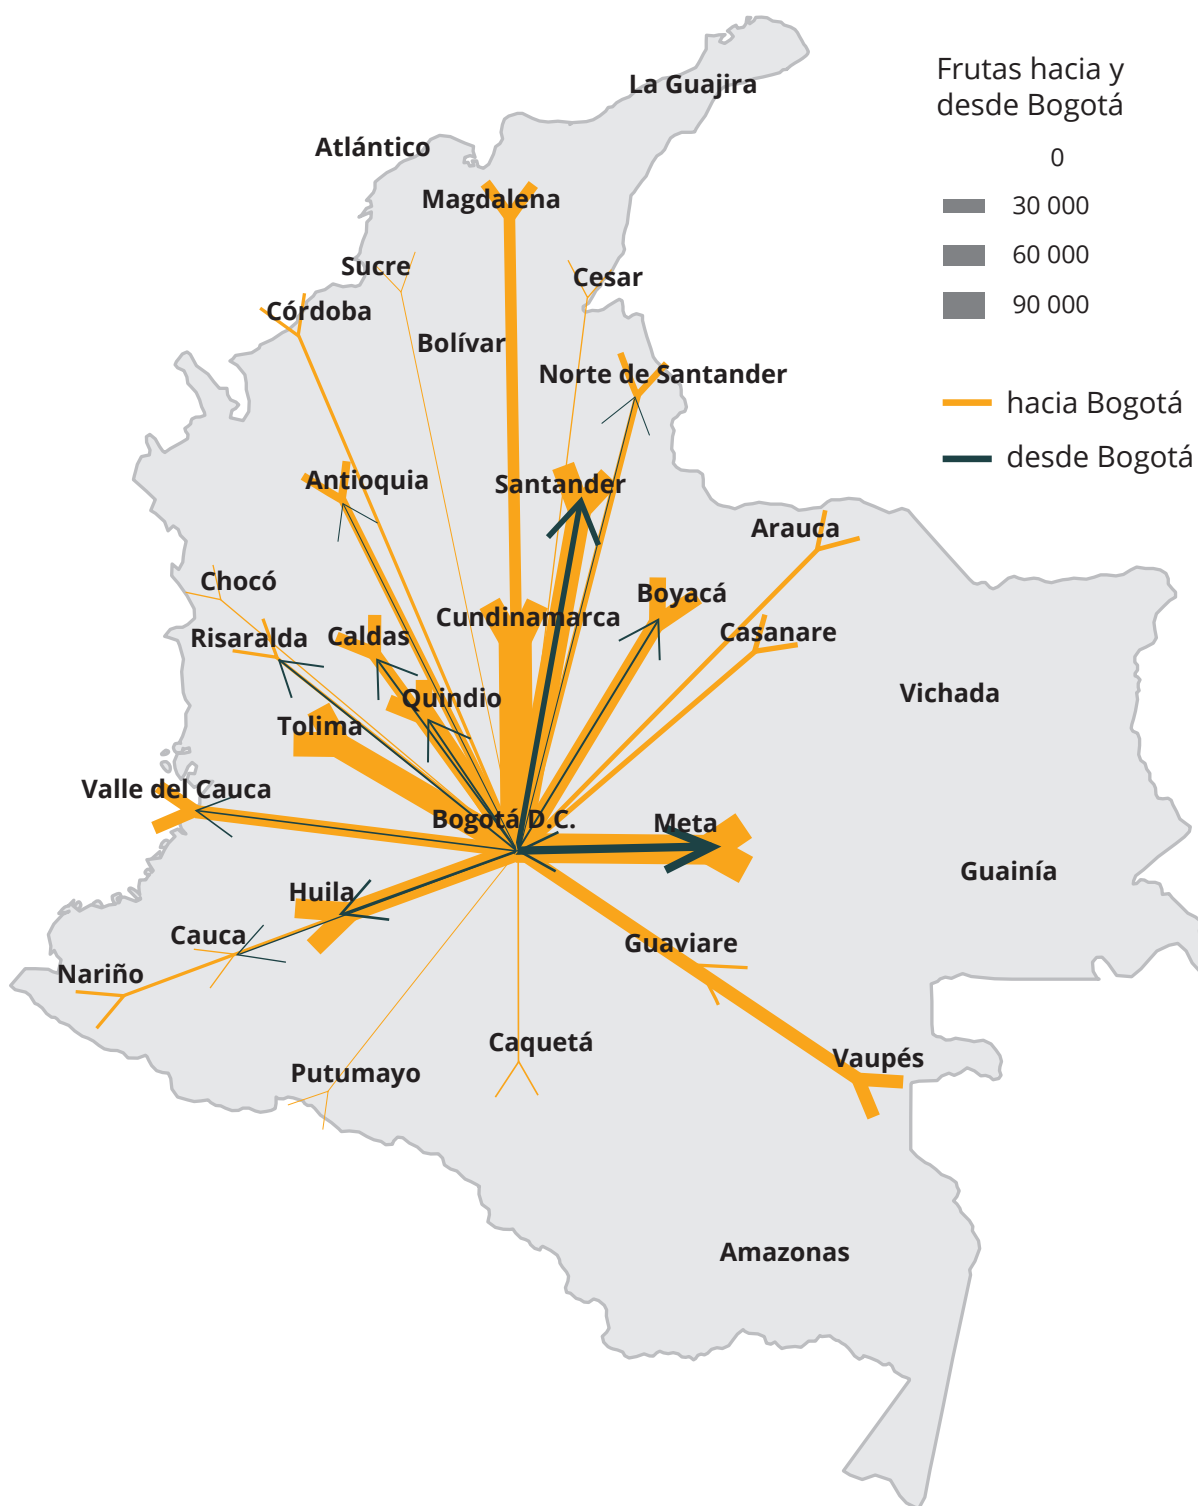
Frutas hacia y desde Bogotá

0

30 000

60 000

90 000

hacia Bogotá

desde Bogotá

La Guajira

Atlántico

Magdalena

Sucre

Cesar

Córdoba

Bolívar

Norte de Santander

Antioquia

Santander

Arauca

Chocó

Boyacá

Cundinamarca

Casanare

Risaralda

Caldas

Vichada

Quindío

Tolima

Valle del Cauca

Bogotá D.C.

Meta

Guainía

Huila

Cauca

Guaviare

Nariño

Caquetá

Vaupés

Putumayo

Amazonas